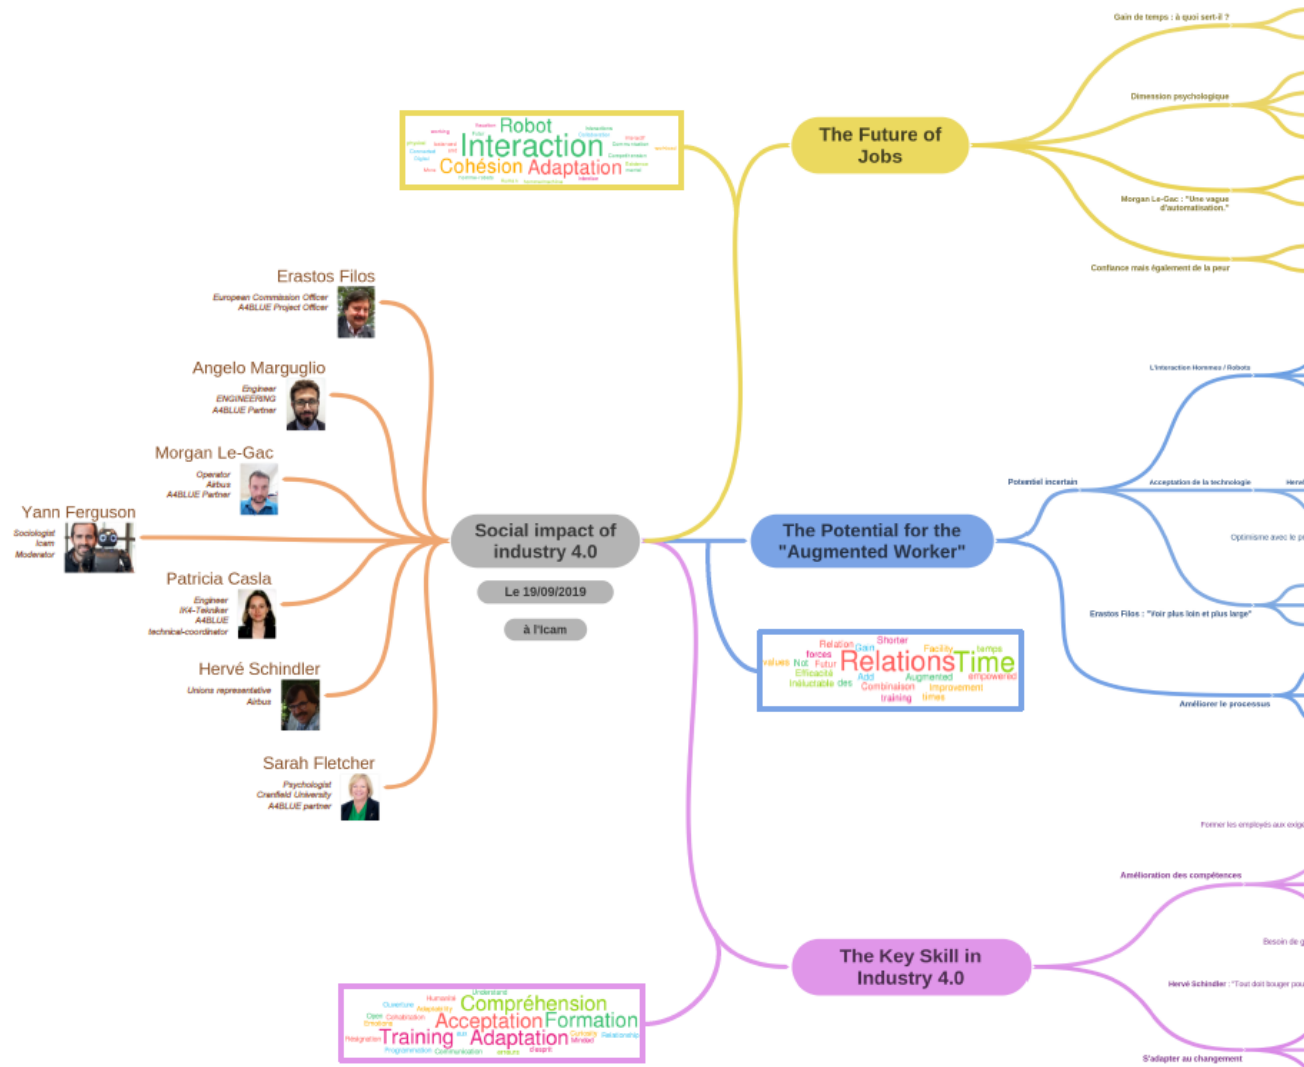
Gain de temps : à quoi sert-il ?

Dimension psychologique

Robot
Interaction
Cohésion Adaptation

The Future of Jobs

Morgan Le-Gac : "Une vague d'automatisation."

Confiance mais également de la peur

Erastos Filos
European Commission Officer
A4BLUE Project Officer

Angelo Marguglio
Engineer
ENGINEERING
A4BLUE Partner

L'interaction Hommes / Robots

Morgan Le-Gac
Operator
Airbus
A4BLUE Partner

Potentiel incertain

Acceptation de la technologie

Yann Ferguson
Sociologist
Icam
Moderator

Social impact of industry 4.0

The Potential for the "Augmented Worker"

Optimisme avec le p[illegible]

Le 19/09/2019

à l'Icam

Patricia Casla
Engineer
IK4-Tekniker
A4BLUE
technical-coordinator

Erastos Filos : "Voir plus loin et plus large"

Relation Shorter
forces Gain Facility temps
values Not Futur Relations Time
Efficacité Add Augmented empowered
Inéluctable des Combinaison Improvement
training times

Améliorer le processus

Hervé Schindler
Unions representative
Airbus

Sarah Fletcher
Psychologist
Cranfield University
A4BLUE partner

Former les employés aux exig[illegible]

Amélioration des compétences

Besoin de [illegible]

The Key Skill in Industry 4.0

Hervé Schindler : "Tout doit bouger pou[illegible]

Compréhension
Acceptation Formation
Training Adaptation

S'adapter au changement